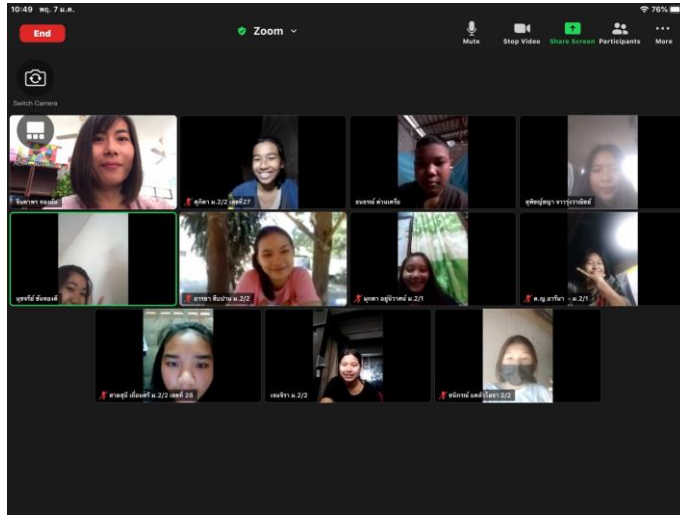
10:49 พฤ. 7 ม.ค.
76%
End
Zoom
Mute
Stop Video
Share Screen
Participants
More
Switch Camera
จินตาพา ทองมั่ง
ศุภิสรา ม.2/2 เลขที่27
ธนธรณ์ ด่านเคร็ง
สุพัชญ์ชญา จารุรุจิราพัชย์
นุชจรีย์ ขันทองดี
ธาริดา สีบปาน ม.2/2
นุดดา อยู่บัววงศ์ ม.2/1
ด.ญ.อาริษา - ม.2/1
ศาลสุดี เอี่ยมศรี ม.2/2 เลขที่ 28
เจนจิรา ม.2/2
ชนิภรณ์ แสงโน๊ยรา 2/2